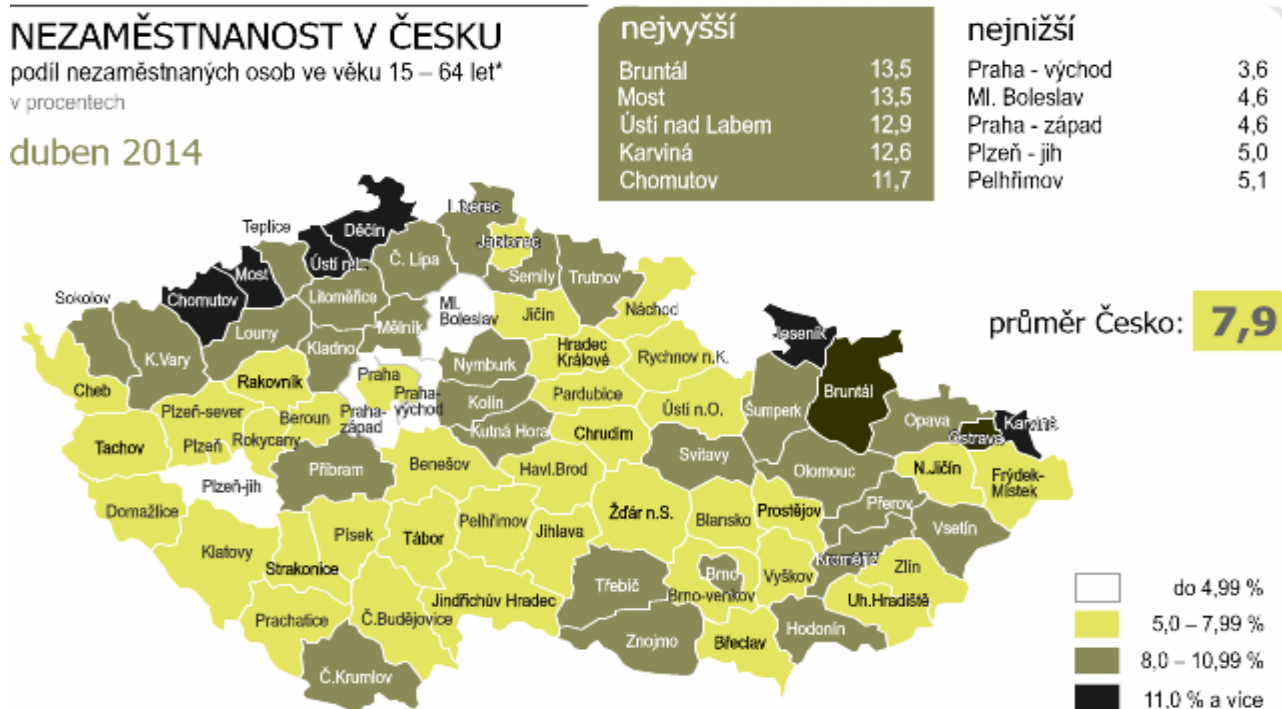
NEZAMĚSTNANOST V ČESKU
podíl nezaměstnaných osob ve věku 15 – 64 let*
v procentech

duben 2014

nejvyšší

| | |
|---|---|
| Bruntál | 13,5 |
| Most | 13,5 |
| Ústí nad Labem | 12,9 |
| Karviná | 12,6 |
| Chomutov | 11,7 |

nejnižší

| | |
|---|---|
| Praha - východ | 3,6 |
| Ml. Boleslav | 4,6 |
| Praha - západ | 4,6 |
| Plzeň - jih | 5,0 |
| Pelhřimov | 5,1 |

průměr Česko: 7,9

Teplice Děčín Liberec Jablonec Most Ústí n.L. Č. Lípa Semily Trutnov Sokolov Chomutov Litoměřice Ml. Boleslav Jičín Náchod Louny Mělník Jeseník K.Vary Kladno Hradec Králové Rychnov n.K. Nymburk Cheb Rakovník Praha Praha-východ Pardubice Bruntál Plzeň-sever Beroun Praha-západ Kolín Ústí n.O. Šumperk Opava Karviná Ostrava Tachov Plzeň Rokycany Kutná Hora Chrudim Svitavy Olomouc N.Jičín Frýdek-Místek Příbram Benešov Havl.Brod Plzeň-jih Přerov Domažlice Žďár n.S. Prostějov Vsetín Písek Tábor Pelhřimov Jihlava Blansko Klatovy Kroměříž Zlín Strakonice Třebíč Brno Vyškov Brno-venkov Uh.Hradiště Jindřichův Hradec Prachatice Č.Budějovice Znojmo Břeclav Hodonín Č.Krumlov

do 4,99 %
5,0 – 7,99 %
8,0 – 10,99 %
11,0 % a více